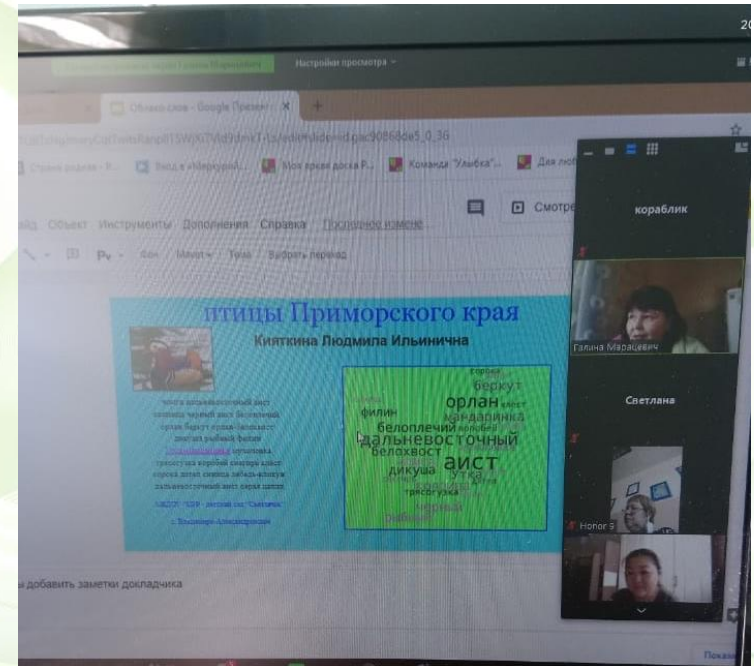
Настройки просмотра

Облако слов - Google Презент

Вход в «Меркурий»
Моя краев доска Р...
Команда "Улыбка"
Для люб

айд Объект Инструменты Дополнения Справка Последнее измене

Фон Макет Тема Выбрать переход

Смотре

птицы Приморского края
Кияткина Людмила Ильинична

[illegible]

орлан
беркут
мандаринка
филин
белоплечий
дальневосточный
белохвост
аист
дикуша
утка
трясогузка
черный
рыбный

ы добавить заметки докладчика

кораблик
Галина Маращевич
Светлана
Honor 9